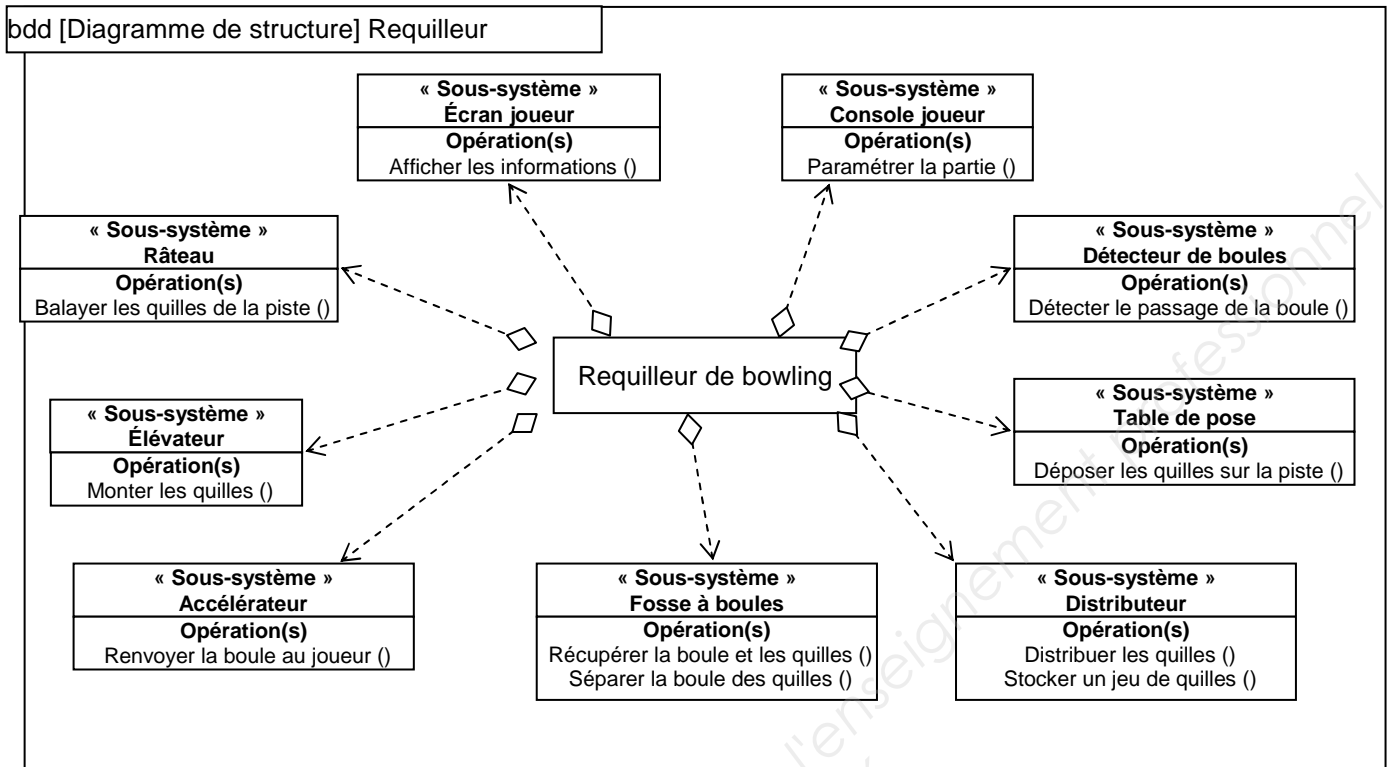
bdd [Diagramme de structure] Requilleur

« Sous-système »
Écran joueur
Opération(s)
Afficher les informations ()

« Sous-système »
Console joueur
Opération(s)
Paramétrer la partie ()

« Sous-système »
Râteau
Opération(s)
Balayer les quilles de la piste ()

« Sous-système »
Détecteur de boules
Opération(s)
Détecter le passage de la boule ()

Requilleur de bowling

« Sous-système »
Table de pose
Opération(s)
Déposer les quilles sur la piste ()

« Sous-système »
Élévateur
Opération(s)
Monter les quilles ()

« Sous-système »
Accélérateur
Opération(s)
Renvoyer la boule au joueur ()

« Sous-système »
Fosse à boules
Opération(s)
Récupérer la boule et les quilles ()
Séparer la boule des quilles ()

« Sous-système »
Distributeur
Opération(s)
Distribuer les quilles ()
Stocker un jeu de quilles ()

l'enseignement professionnel